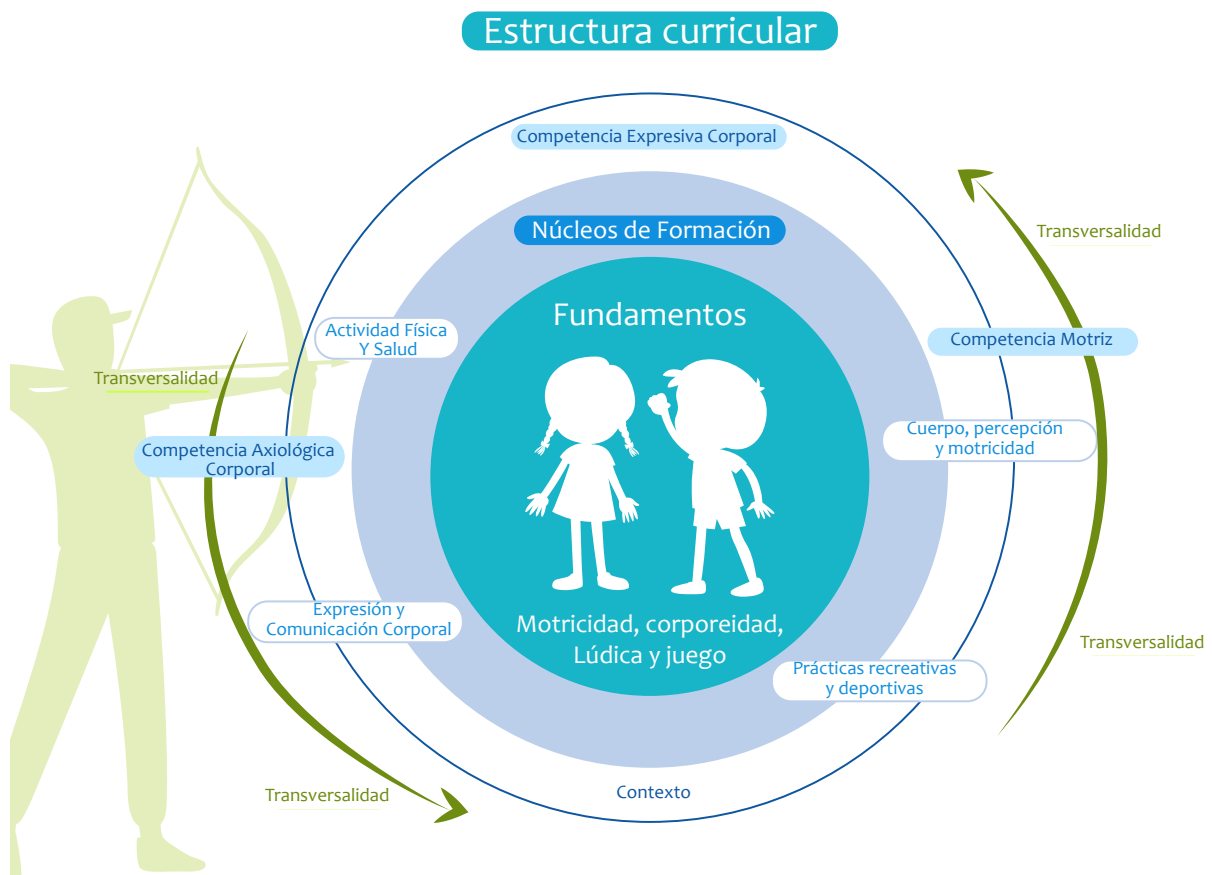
Estructura curricular

Competencia Expresiva Corporal

Transversalidad

Núcleos de Formación

Fundamentos

Actividad Física Y Salud

Competencia Motriz

Transversalidad

Competencia Axiológica Corporal

Cuerpo, percepción y motricidad

Expresión y Comunicación Corporal

Motricidad, corporeidad, Lúdica y juego

Transversalidad

Prácticas recreativas y deportivas

Transversalidad

Contexto